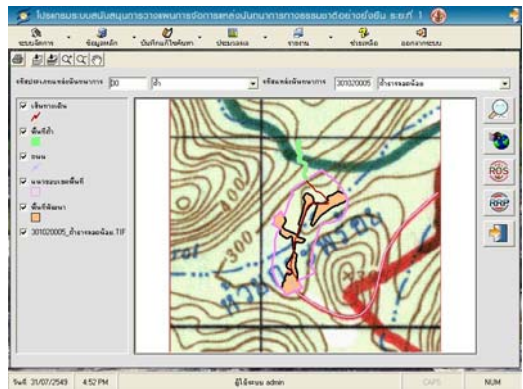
โปรแกรมระบบสนับสนุนการวางแผนการจัดการแหล่งนันทนาการทางธรรมชาติอย่างยั่งยืน ระยะที่ 1

ระบบจัดการ
ข้อมูลหลัก
บันทึกแก้ไขข้อมูล
ประมวลผล
รายงาน
ช่วยเหลือ
ออกจากระบบ

รหัสประเภทแหล่งนันทนาการ 30
ถ้ำ
รหัสแหล่งนันทนาการ 301020005
ถ้ำธารลอดน้อย

เส้นทางเดิน
พื้นที่ถ้ำ
ถนน
ขอบเขตพื้นที่
พื้นที่พัฒนา
301020005_ถ้ำธารลอดน้อย.TIF

300

ROS
RFP

วันที่ 31/07/2549
4:52 PM
ผู้ใช้งาน admin
CAPS
NUM